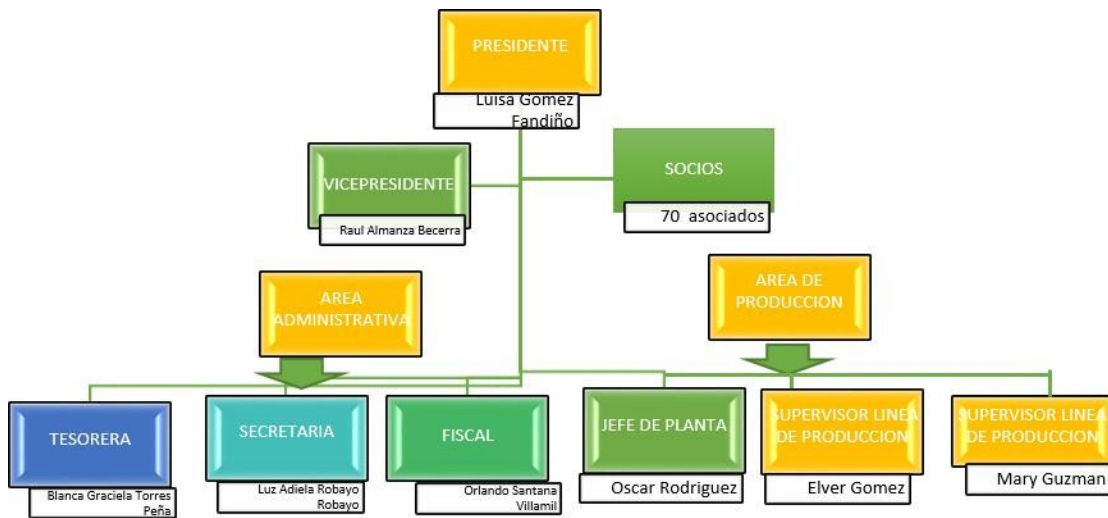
PRESIDENTE

Luisa Gomez Fandiño

VICEPRESIDENTE

Raul Almanza Becerra

SOCIOS

70 asociados

AREA ADMINISTRATIVA

AREA DE PRODUCCION

TESORERA

Blanca Graciela Torres Peña

SECRETARIA

Luz Adiela Robayo Robayo

FISCAL

Orlando Santana Villamil

JEFE DE PLANTA

Oscar Rodriguez

SUPERVISOR LINEA DE PRODUCCION

Elver Gomez

SUPERVISOR LINEA DE PRODUCCION

Mary Guzman